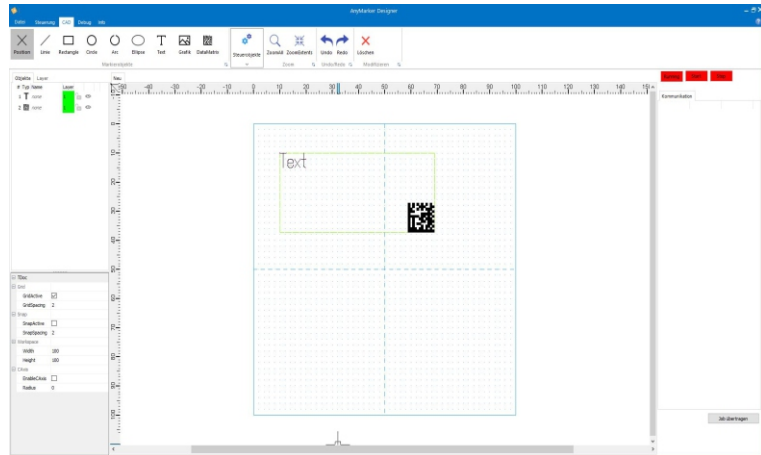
AnyMarker Designer

Datei Steuerung CAD Debug Info

Position Linie Rechteck Circle Arc Ellipse Text Grafik DataMatrix
Markerobjekte

Steuerobjekte

Zoomfit ZoomExtents
Zoom

Undo Redo
Undo/Redo

Löschen
Modifizieren

Objekte Layer

# Typ Name Layer
1 none
2 none

Neu

Kommunikation

Text

Misc
Grid
GridActive
GridSpacing 2
Snap
SnapActive
SnapSpacing 2
Workspace
Width 180
Height 180
Close
EnableClose
Radius 0

Job übertragen